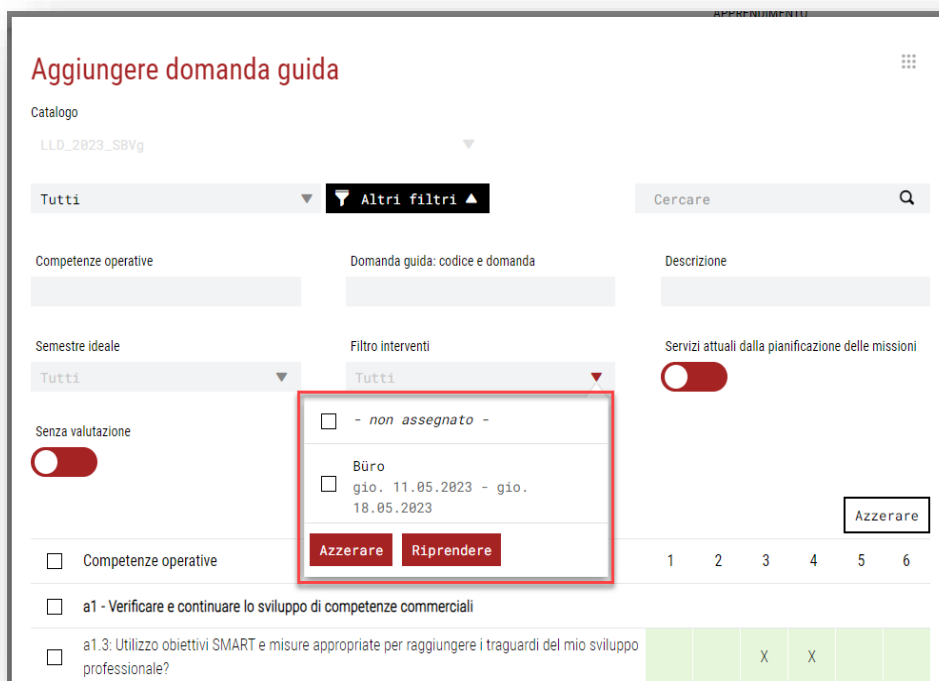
APPRENDIMENTO

Aggiungere domanda guida

Catalogo

LLD_2023_SBVg

Tutti

Altri filtri

Cercare

Competenze operative

Domanda guida: codice e domanda

Descrizione

Semestre ideale

Tutti

Filtro interventi

Tutti

Servizi attuali dalla pianificazione delle missioni

Senza valutazione

- non assegnato -

Büro
gio. 11.05.2023 - gio. 18.05.2023

Azzerare

Riprendere

Azzerare

| | Competenze operative | 1 | 2 | 3 | 4 | 5 | 6 |
|---|---|---|---|---|---|---|---|
| | a1 - Verificare e continuare lo sviluppo di competenze commerciali | | | | | | |
| | a1.3: Utilizzo obiettivi SMART e misure appropriate per raggiungere i traguardi del mio sviluppo professionale? | | | X | X | | |